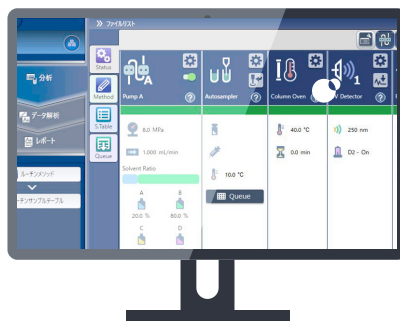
» ファイルリスト

分析

データ解析

レポート

ルーチンメソッド

ーチンサンプルテーブル

Status

Method

S.Table

Queue

Pump A

Autosampler

Column Oven

UV Detector

1

8.0 MPa

1.000 mL/min

Solvent Ratio

A

B

20.0 %

80.0 %

C

D

10.0 °C

Queue

40.0 °C

0.00 min

250 nm

D2 - On